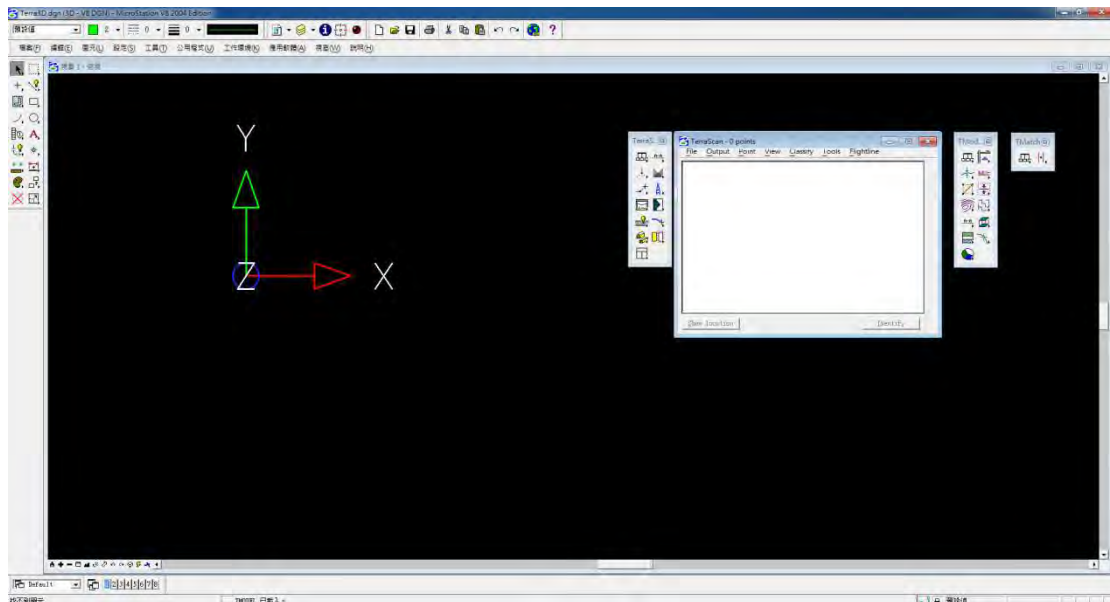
Terra3D.dgn (3D - V8 DGN) - MicroStation V8 2004 Edition

檔案(F) 編輯(E) 顯示(L) 設定(S) 工具(T) 公用程式(U) 工作環境(K) 應用軟體(A) 視窗(W) 說明(H)

視窗 1 - 俯視

Y

Z

X

TerraS

TerraScan - 0 points

File Output Point View Classify Tools Flightline

Show location

Identify

TModel

TMatch

Default